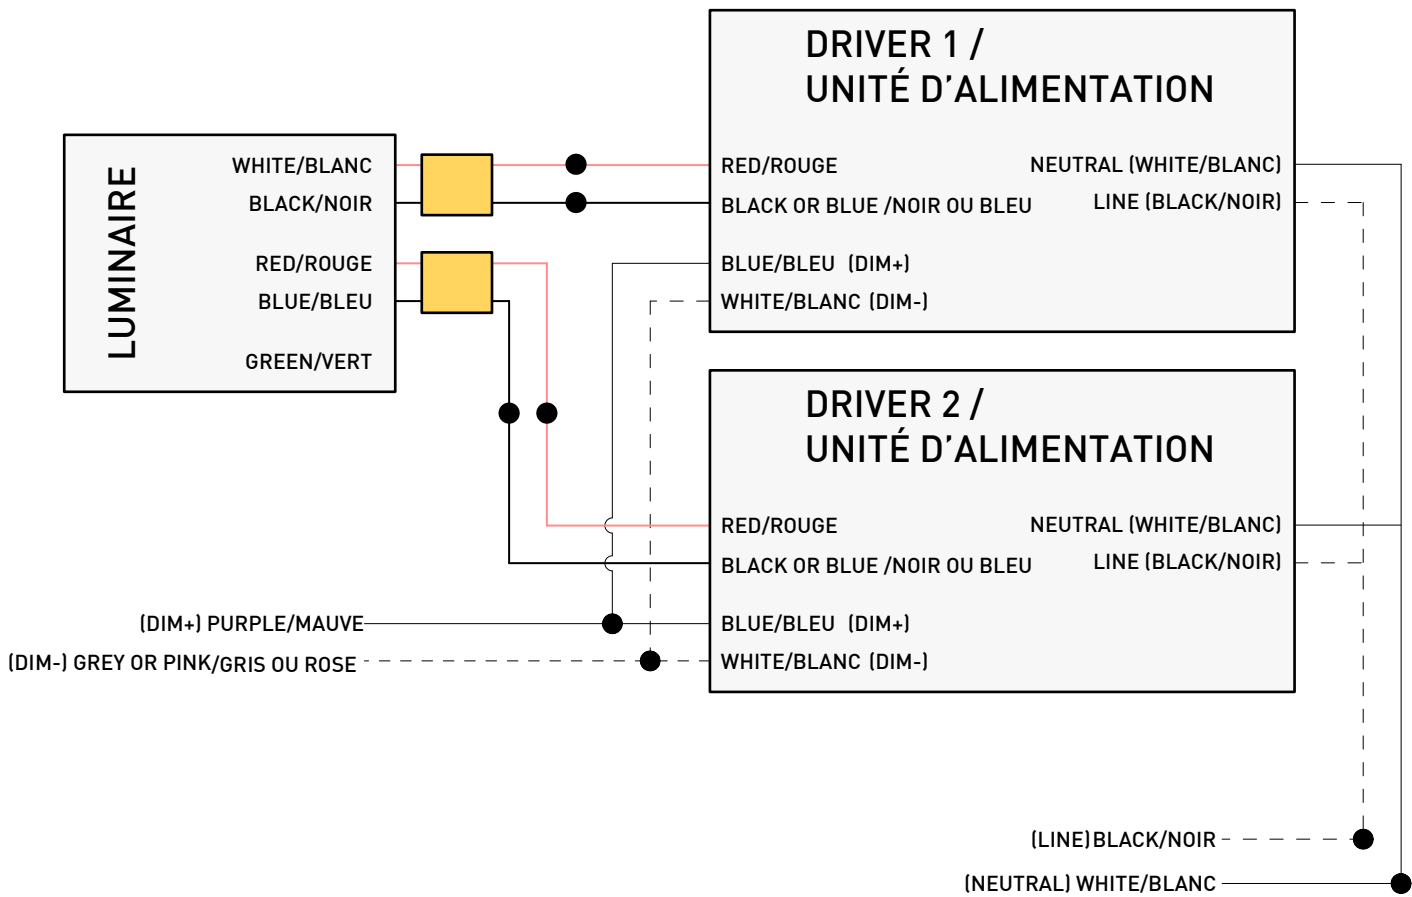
LUMINAIRE

WHITE/BLANC
BLACK/NOIR
RED/ROUGE
BLUE/BLEU
GREEN/VERT

DRIVER 1 /
UNITÉ D'ALIMENTATION

RED/ROUGE
BLACK OR BLUE /NOIR OU BLEU
BLUE/BLEU (DIM+)
WHITE/BLANC (DIM-)
NEUTRAL (WHITE/BLANC)
LINE (BLACK/NOIR)

DRIVER 2 /
UNITÉ D'ALIMENTATION

RED/ROUGE
BLACK OR BLUE /NOIR OU BLEU
BLUE/BLEU (DIM+)
WHITE/BLANC (DIM-)
NEUTRAL (WHITE/BLANC)
LINE (BLACK/NOIR)

(DIM+) PURPLE/MAUVE
(DIM-) GREY OR PINK/GRIS OU ROSE

(LINE) BLACK/NOIR
(NEUTRAL) WHITE/BLANC